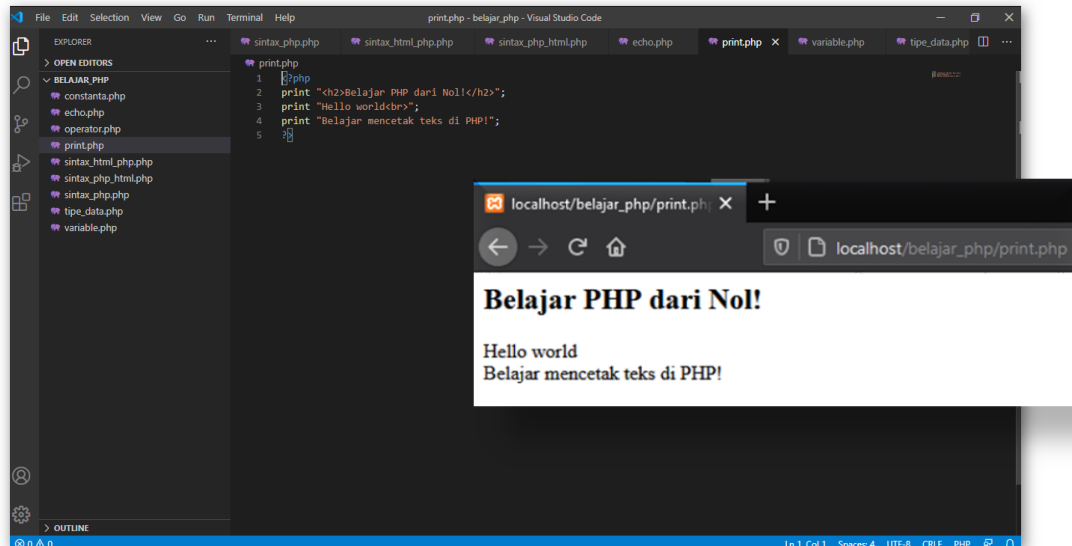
File Edit Selection View Go Run Terminal Help
print.php - belajar_php - Visual Studio Code

EXPLORER ...
> OPEN EDITORS
∨ BELAJAR_PHP
constanta.php
echo.php
operator.php
print.php
sintax_html_php.php
sintax_php_html.php
sintax_php.php
tipe_data.php
variable.php

> OUTLINE

sintax_php.php | sintax_html_php.php | sintax_php_html.php | echo.php | print.php | variable.php | tipe_data.php

print.php

1 <?php
2 print "<h2>Belajar PHP dari Nol!</h2>";
3 print "Hello world<br>";
4 print "Belajar mencetak teks di PHP!";
5 ?>

localhost/belajar_php/print.ph
localhost/belajar_php/print.php

Belajar PHP dari Nol!

Hello world
Belajar mencetak teks di PHP!

⊗ 0 ⚠ 0
Ln 1, Col 1 Spaces: 4 UTF-8 CRLF PHP